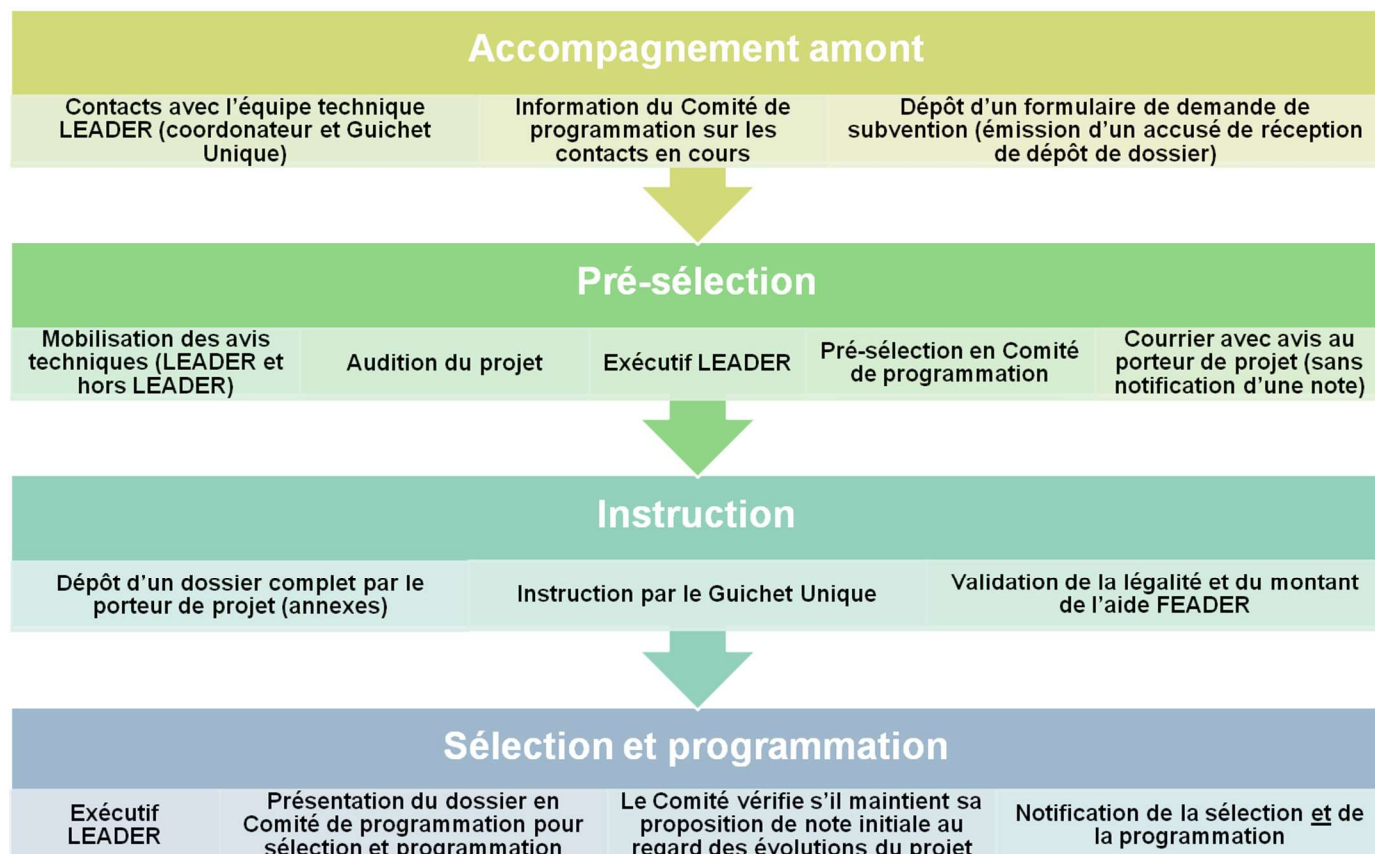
Accompagnement amont

Contacts avec l’équipe technique LEADER (coordonateur et Guichet Unique)

Information du Comité de programmation sur les contacts en cours

Dépôt d’un formulaire de demande de subvention (émission d’un accusé de réception de dépôt de dossier)

Pré-sélection

Mobilisation des avis techniques (LEADER et hors LEADER)

Audition du projet

Exécutif LEADER

Pré-sélection en Comité de programmation

Courrier avec avis au porteur de projet (sans notification d’une note)

Instruction

Dépôt d’un dossier complet par le porteur de projet (annexes)

Instruction par le Guichet Unique

Validation de la légalité et du montant de l’aide FEADER

Sélection et programmation

Exécutif LEADER

Présentation du dossier en Comité de programmation pour sélection et programmation

Le Comité vérifie s’il maintient sa proposition de note initiale au regard des évolutions du projet

Notification de la sélection et de la programmation